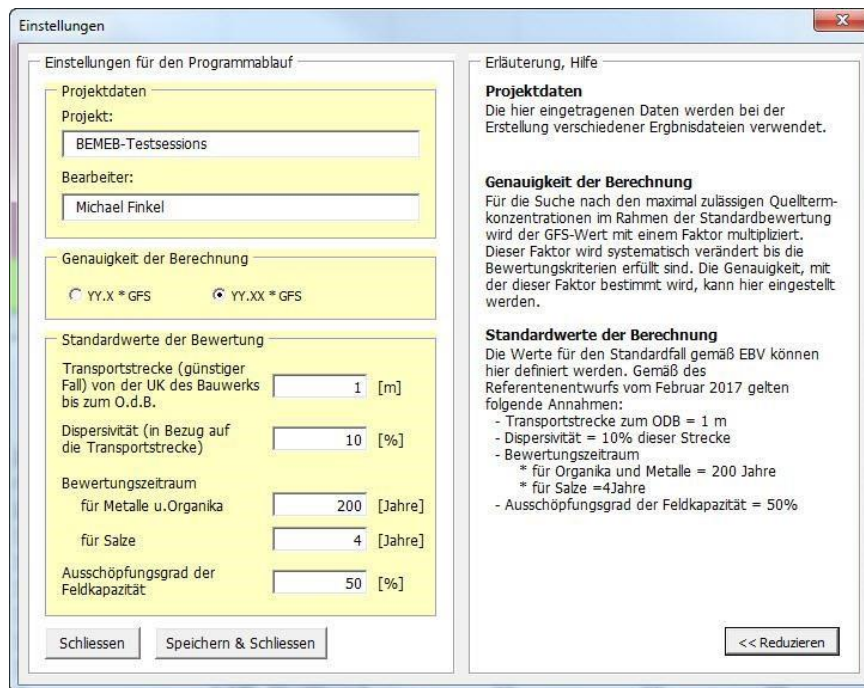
Einstellungen

Einstellungen für den Programmablauf

Projektdaten

Projekt:

BEMEB-Testsessions

Bearbeiter:

Michael Finkel

Genauigkeit der Berechnung

YY.X * GFS

YY.XX * GFS

Standardwerte der Bewertung

Transportstrecke (günstiger Fall) von der UK des Bauwerks bis zum O.d.B.

1 [m]

Dispersivität (in Bezug auf die Transportstrecke)

10 [%]

Bewertungszeitraum

für Metalle u.Organika

200 [Jahre]

für Salze

4 [Jahre]

Ausschöpfungsgrad der Feldkapazität

50 [%]

Schliessen

Speichern & Schliessen

Erläuterung, Hilfe

Projektdaten
Die hier eingetragenen Daten werden bei der Erstellung verschiedener Ergbnisdateien verwendet.

Genauigkeit der Berechnung
Für die Suche nach den maximal zulässigen Quelltermkonzentrationen im Rahmen der Standardbewertung wird der GFS-Wert mit einem Faktor multipliziert. Dieser Faktor wird systematisch verändert bis die Bewertungskriterien erfüllt sind. Die Genauigkeit, mit der dieser Faktor bestimmt wird, kann hier eingestellt werden.

Standardwerte der Berechnung
Die Werte für den Standardfall gemäß EBV können hier definiert werden. Gemäß des Referentenentwurfs vom Februar 2017 gelten folgende Annahmen:
- Transportstrecke zum ODB = 1 m
- Dispersivität = 10% dieser Strecke
- Bewertungszeitraum
* für Organika und Metalle = 200 Jahre
* für Salze =4Jahre
- Ausschöpfungsgrad der Feldkapazität = 50%

<< Reduzieren